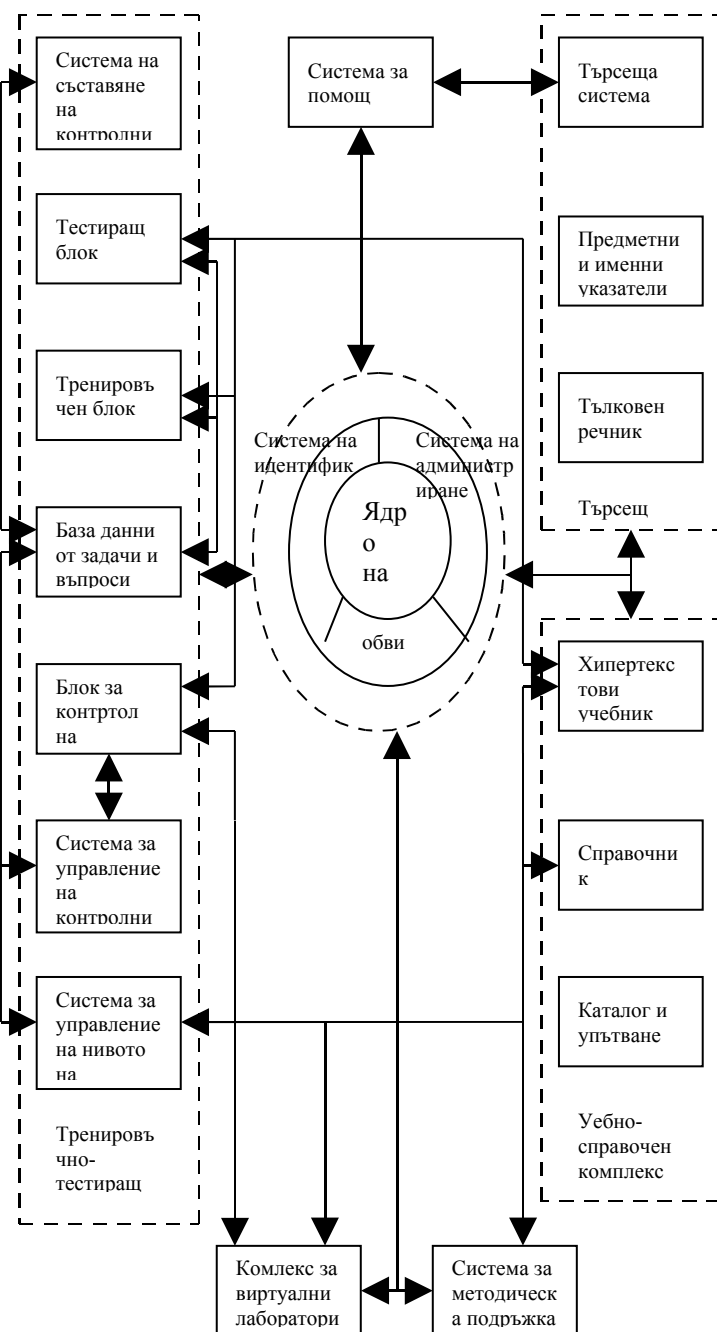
Система на съставяне на контролни

Тестиращ блок

Трениров ъчен блок

База данни от задачи и въпроси

Блок за контртол на

Система за управление на контролни

Система за управление на нивото на

Трениров ъчно-тестиращ

Система за помощ

Система на идентифик

Система на админисср иране

Ядро на

обви

Търсеща система

Предметни и именни указатели

Тълковен речник

Търсещ

Хипертекс тови учебник

Справочни к

Каталог и упътване

Уебно-справочен комплекс

Комлекс за виртуални лаборатори

Система за методическ а подръжка